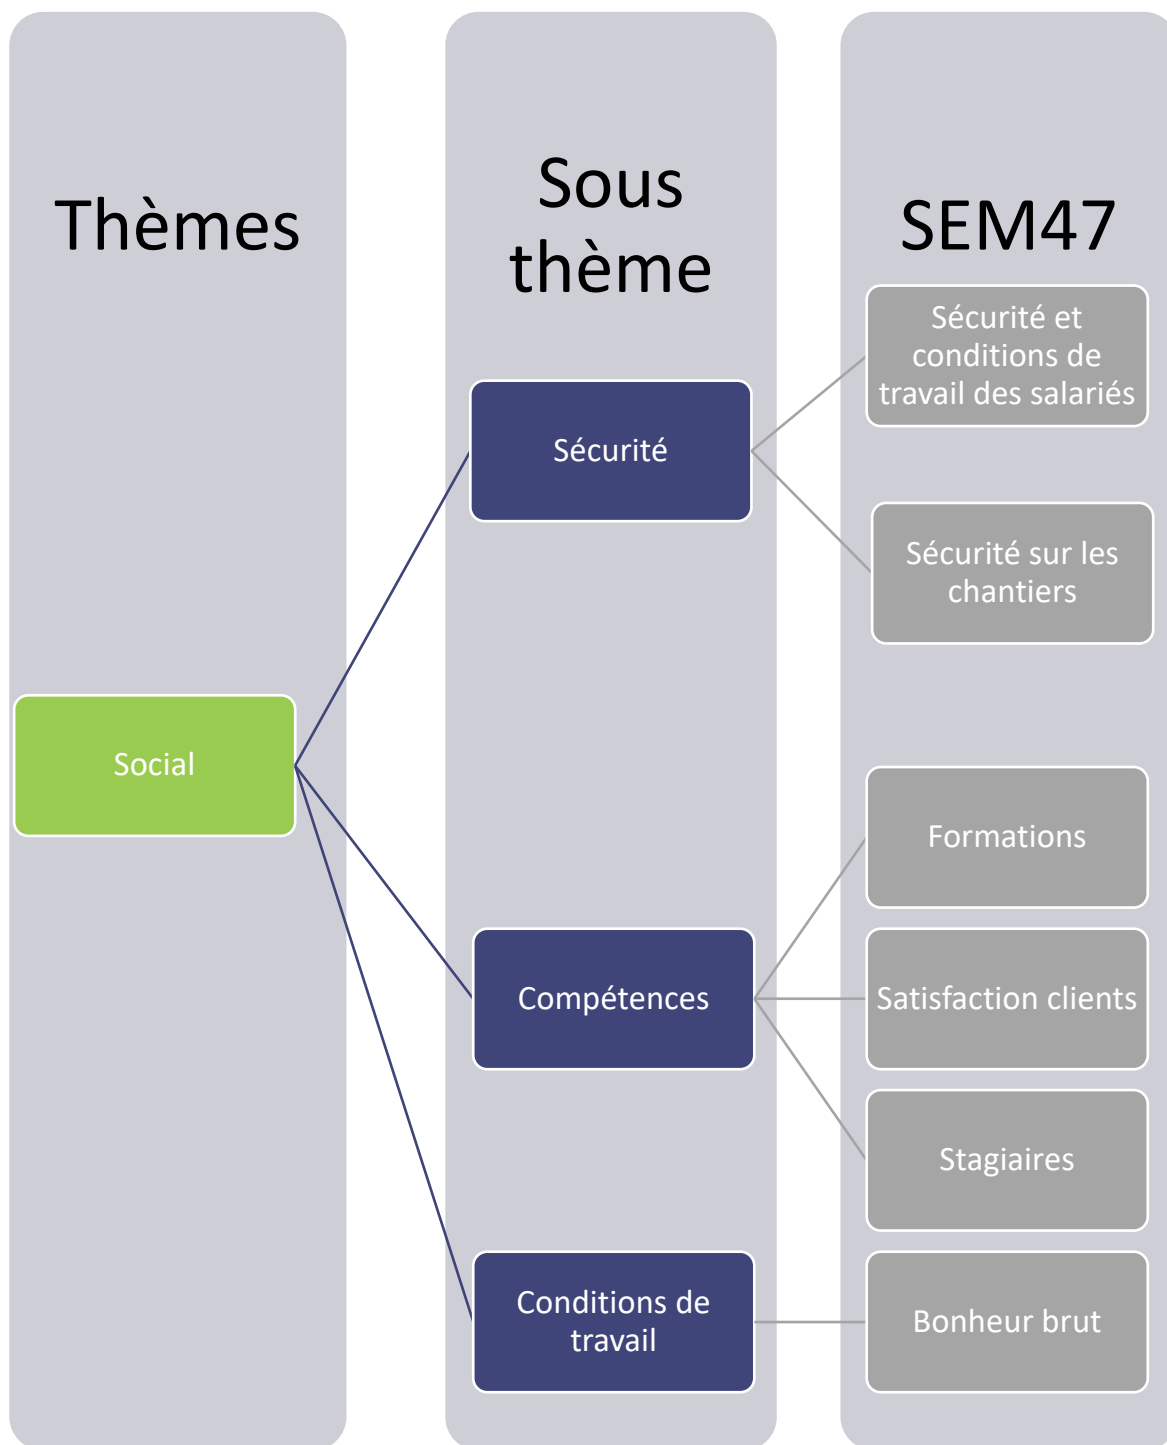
Thèmes

Sous thème

SEM47

Sécurité et conditions de travail des salariés

Sécurité

Sécurité sur les chantiers

Social

Formations

Compétences

Satisfaction clients

Stagiaires

Conditions de travail

Bonheur brut